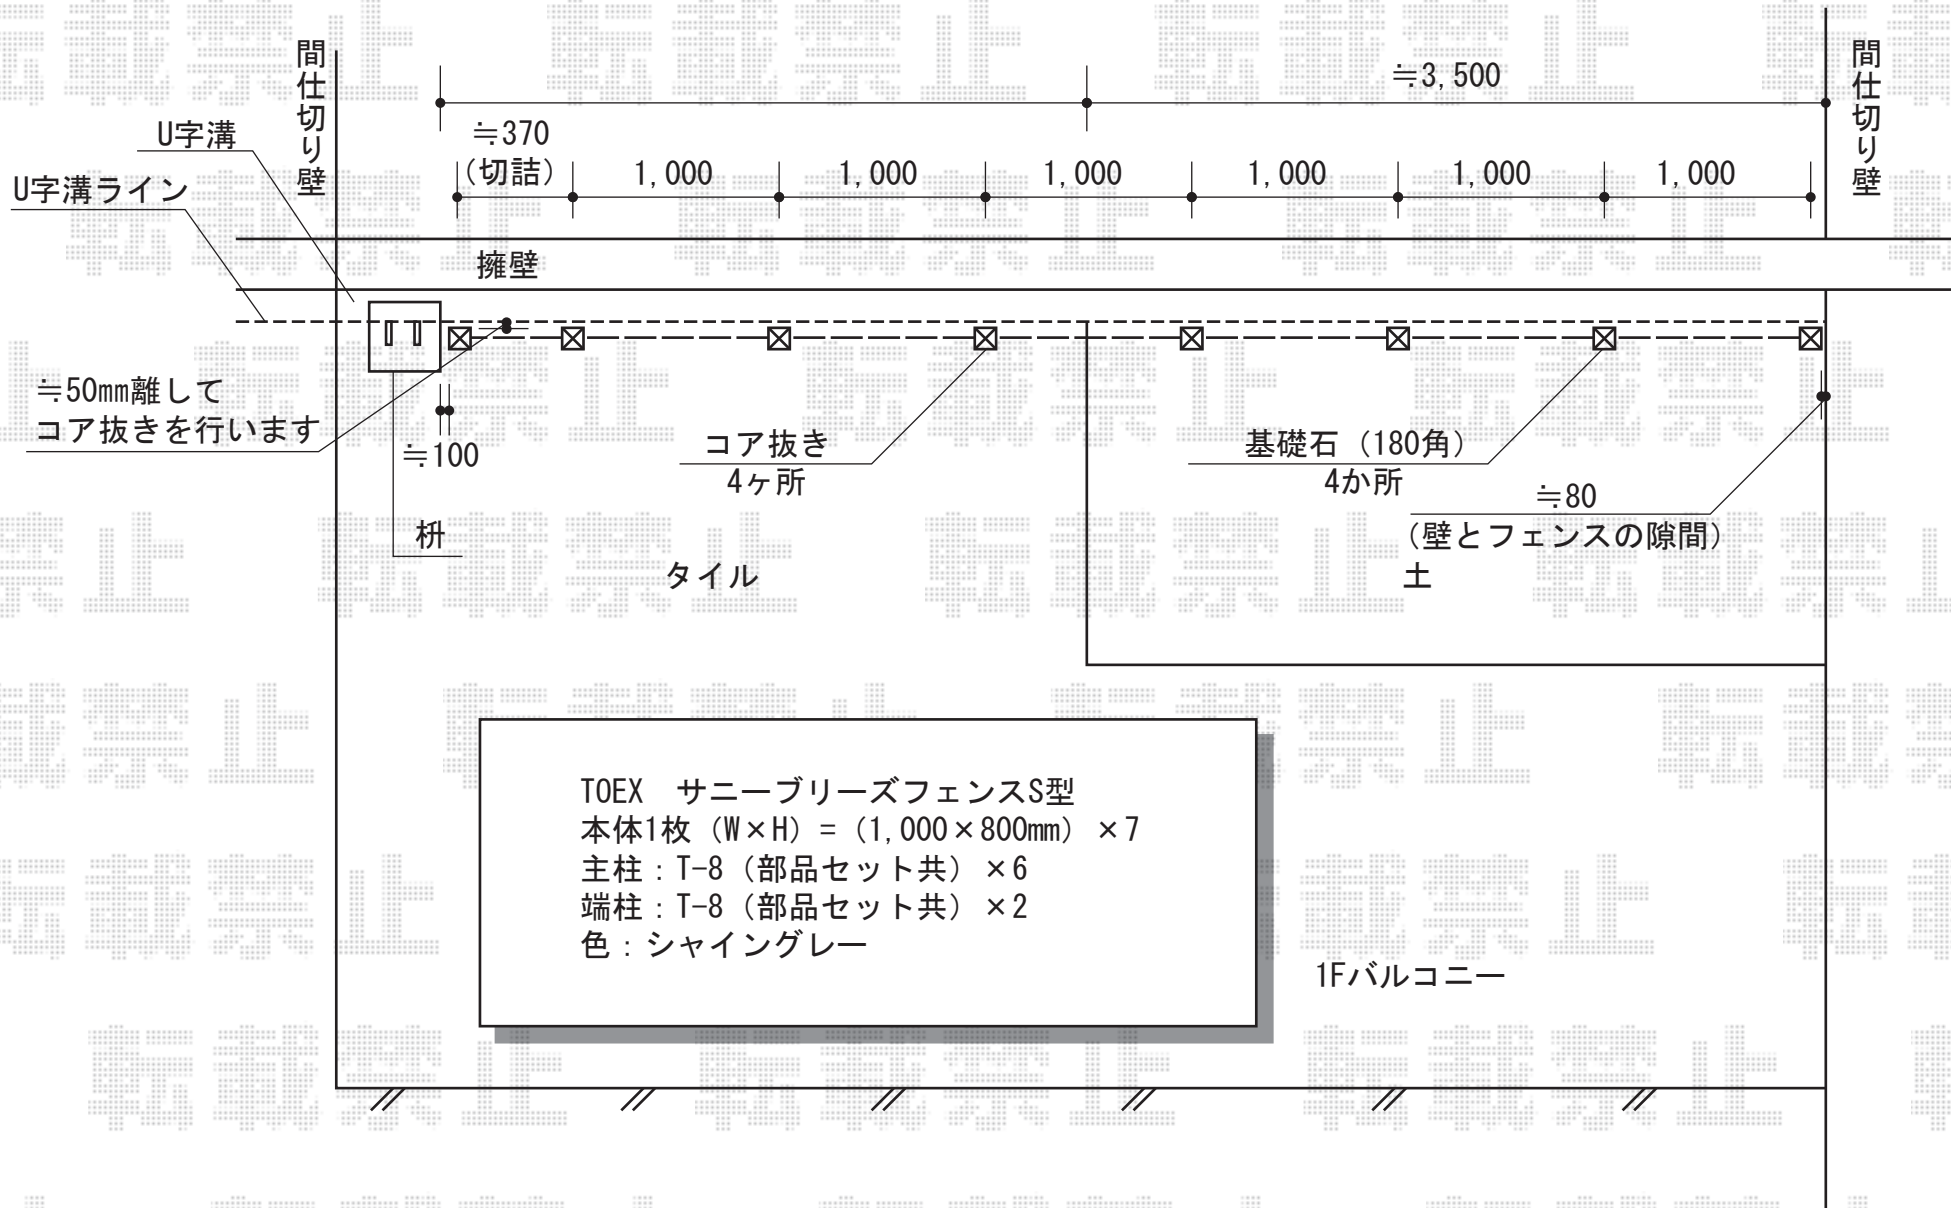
間仕切り壁

≒3,500

間仕切り壁

U字溝

≒370
(切詰)

1,000 1,000 1,000 1,000 1,000 1,000

U字溝ライン

擁壁

≒50mm離して
コア抜きを行います

≒100

コア抜き
4ヶ所

基礎石(180角)
4か所

≒80
(壁とフェンスの隙間)

枡

タイル

土

TOEX サニーブリーズフェンスS型
本体1枚(W×H)=(1,000×800mm)×7
主柱:T-8(部品セット共)×6
端柱:T-8(部品セット共)×2
色:シャイングレー

1Fバルコニー

転載禁止